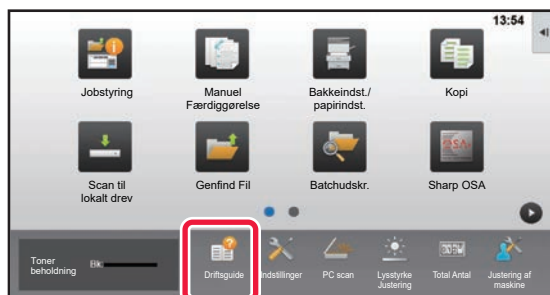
13:54

Jobstyring

Manuel Færdiggørelse

Bakkeindst./ papirindst.

Kopi

Scan til lokalt drev

Genfind Fil

Batchudskr.

Sharp OSA

Toner beholdning

Bk

Driftsguide

Indstillinger

PC scan

Lysstyrke Justering

Total Antal

Justering af maskine